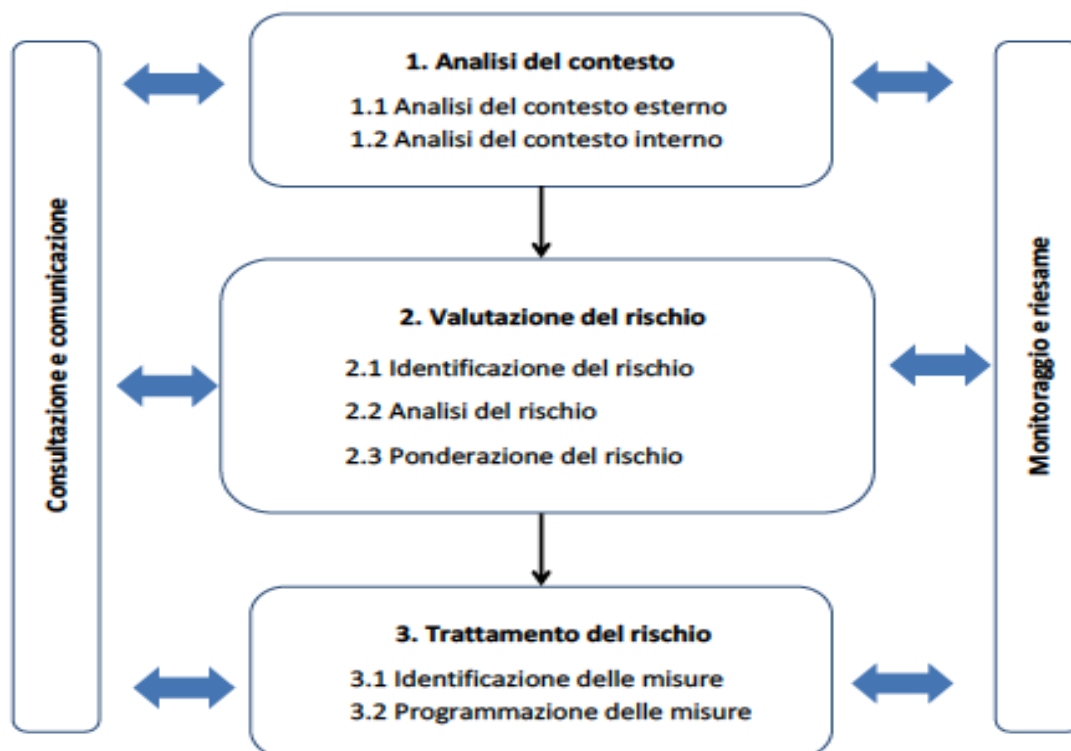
Consultazione e comunicazione

1. Analisi del contesto
1.1 Analisi del contesto esterno
1.2 Analisi del contesto interno

2. Valutazione del rischio
2.1 Identificazione del rischio
2.2 Analisi del rischio
2.3 Ponderazione del rischio

3. Trattamento del rischio
3.1 Identificazione delle misure
3.2 Programmazione delle misure

Monitoraggio e riesame